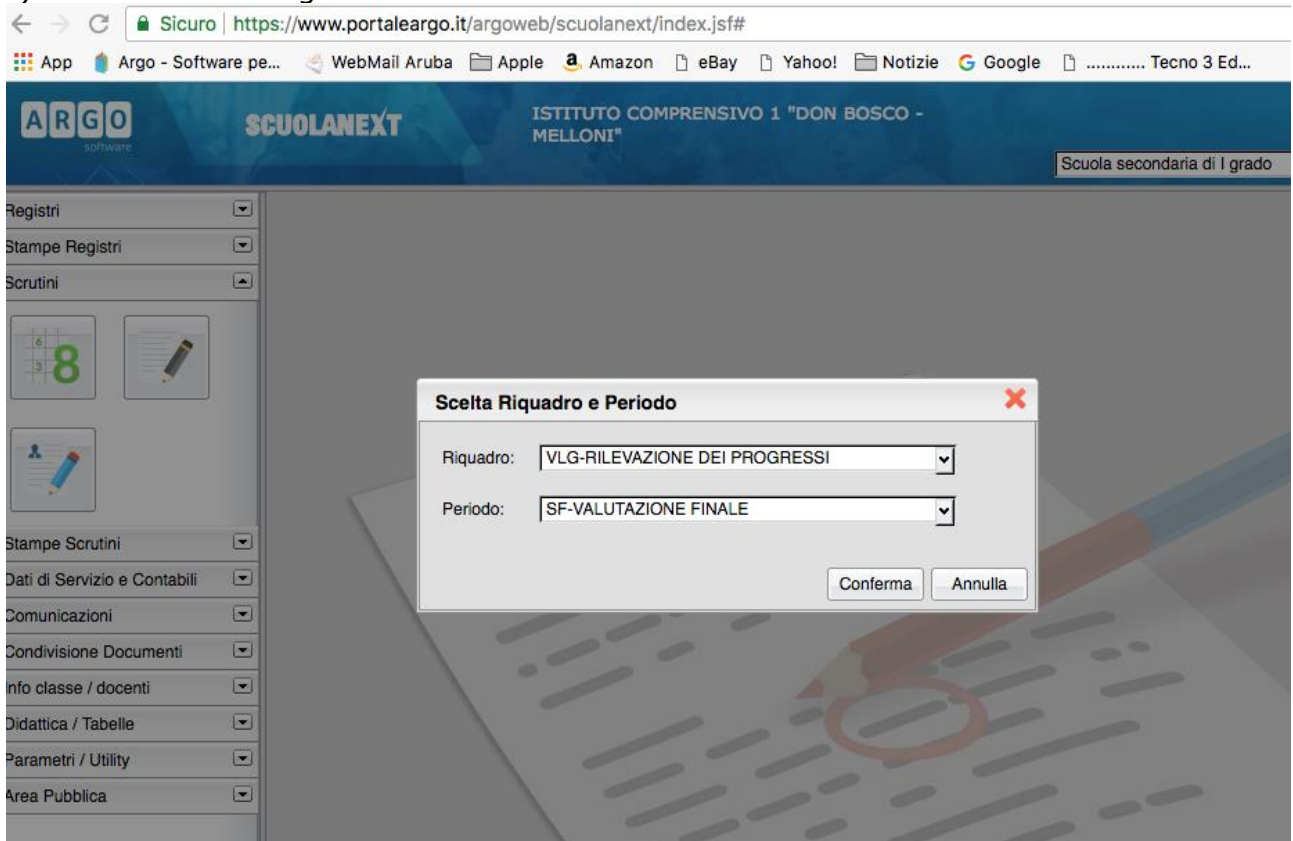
Sicuro | https://www.portaleargo.it/argoweb/scuolanext/index.jsf#

App Argo - Software pe... WebMail Aruba Apple Amazon eBay Yahoo! Notizie Google ........... Tecno 3 Ed...

ARGO software SCUOLANEXT ISTITUTO COMPRENSIVO 1 "DON BOSCO - MELLONI"

Scuola secondaria di I grado

Registri
Stampe Registri
Scrutini
8
Stampe Scrutini
Dati di Servizio e Contabili
Comunicazioni
Condivisione Documenti
Info classe / docenti
Didattica / Tabelle
Parametri / Utility
Area Pubblica

Scelta Riquadro e Periodo

Riquadro: VLG-RILEVAZIONE DEI PROGRESSI

Periodo: SF-VALUTAZIONE FINALE

Conferma Annulla